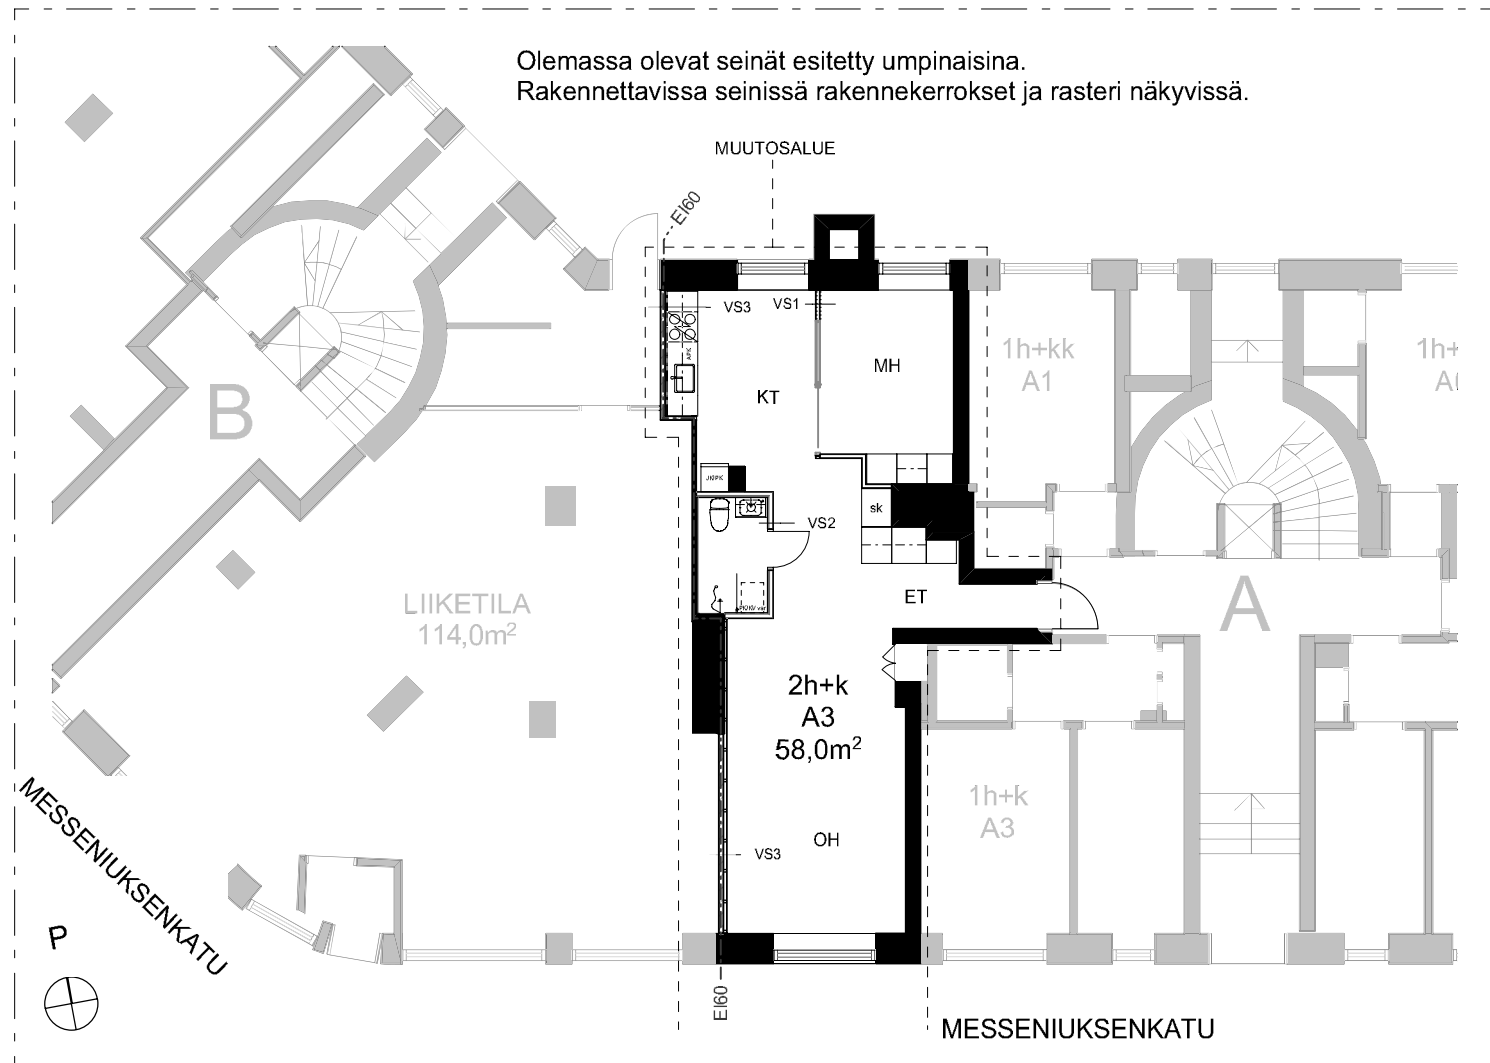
Olemassa olevat seinät esitetty umpinaisina.
Rakennettavissa seinissä rakennekerrokset ja rasteri näkyvissä.

MUUTOSALUE

EI60

VS3

VS1

MH

KT

1h+kk
A1

1h+
A

B

JK/PK

sk

VS2

ET

A

LIIKETILA
114,0m$^2$

2h+k
A3
58,0m$^2$

1h+k
A3

MESSENIUKSENKATU

VS3

OH

P

EI60

MESSENIUKSENKATU